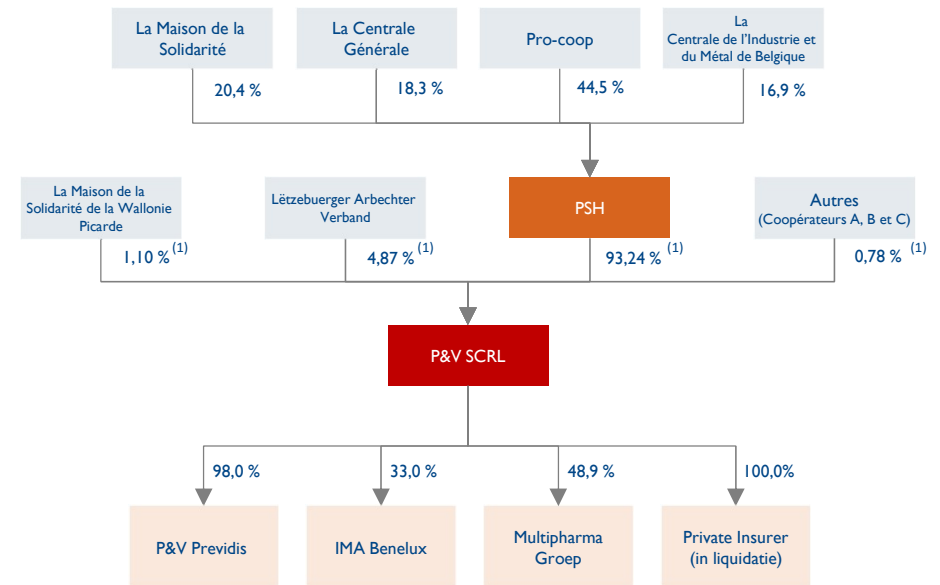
La Maison de la Solidarité

20,4 %

La Centrale Générale

18,3 %

Pro-coop

44,5 %

La Centrale de l'Industrie et du Métal de Belgique

16,9 %

La Maison de la Solidarité de la Wallonie Picarde

1,10 % $^{(1)}$

Lëtzebuerger Arbechter Verband

4,87 % $^{(1)}$

PSH

93,24 % $^{(1)}$

Autres (Coopérateurs A, B et C)

0,78 % $^{(1)}$

P&V SCRL

98,0 %

33,0 %

48,9 %

100,0%

P&V Previdis

IMA Benelux

Multipharma Groep

Private Insurer (in liquidatie)